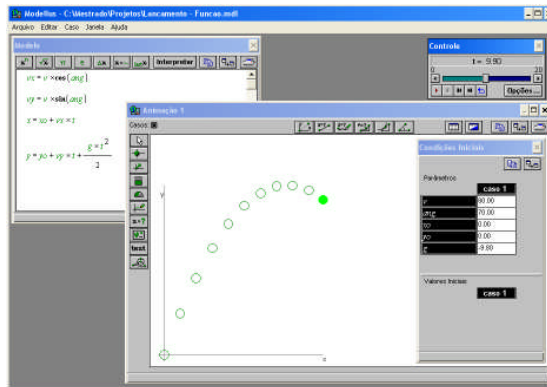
Modellus - C:\Mestrado\Projetos\Lancamento - Funcao.mdl

Arquivo Editar Caso Janela Ajuda

Modelo

Interpretar

$vx = v \times \cos(ang)$

$vy = v \times \sin(ang)$

$x = xo + vx \times t$

$y = yo + vy \times t + \frac{g \times t^2}{2}$

Controle

t = 9.90

0 20

Opções...

Animação 1

Casos:

test

y

x

Condições Iniciais

Parâmetros

| | caso 1 |
|---|---|
| v | 80.00 |
| ang | 70.00 |
| xo | 0.00 |
| yo | 0.00 |
| g | -9.80 |

Valores Iniciais

caso 1